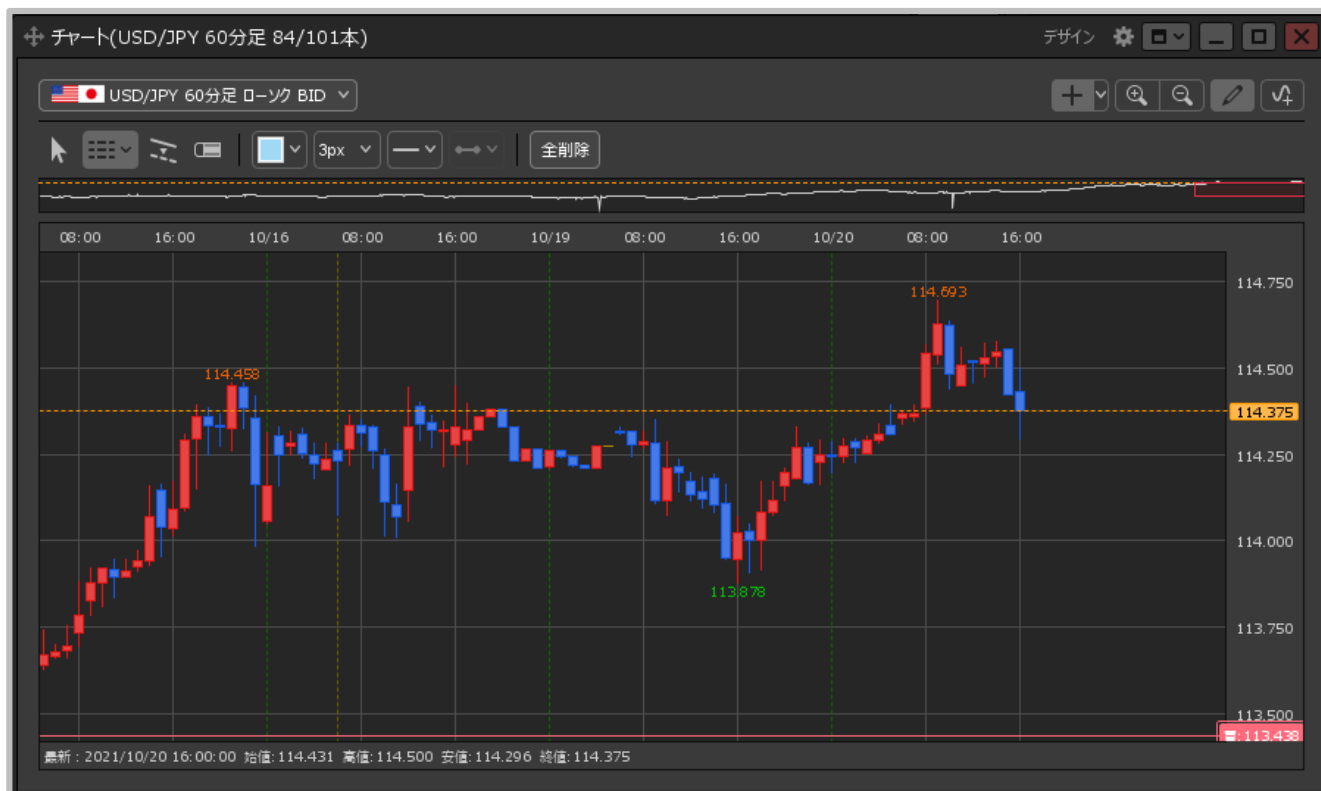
チャート(USD/JPY 60分足 84/101本)
デザイン

USD/JPY 60分足 ローソク BID

3px
全削除

08:00 16:00 10/16 08:00 16:00 10/19 08:00 16:00 10/20 08:00 16:00

114.693
114.458
113.878

114.750
114.500
114.375
114.250
114.000
113.750
113.500
113.438

最新：2021/10/20 16:00:00 始値：114.431 高値：114.500 安値：114.296 終値：114.375